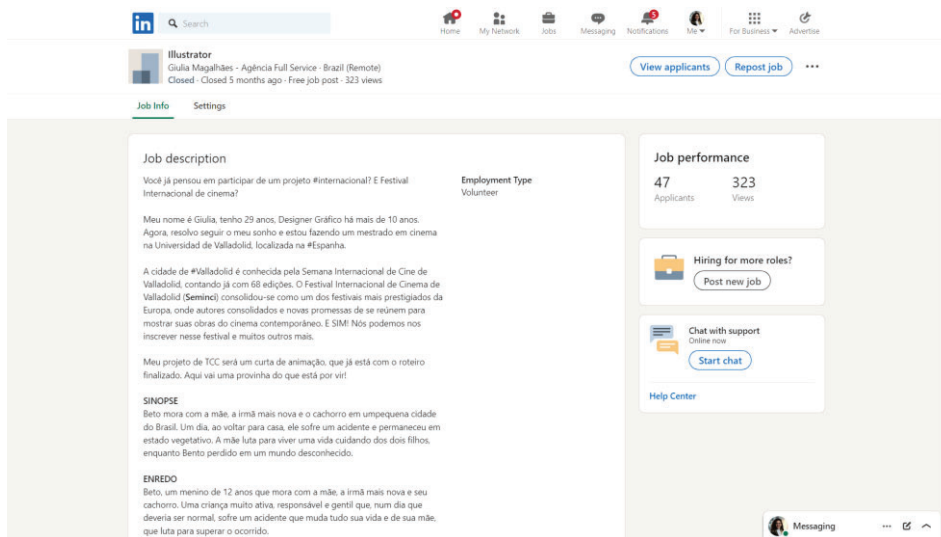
in Search

Home My Network Jobs Messaging Notifications Me For Business Advertise

Illustrator
Giulia Magalhães - Agência Full Service - Brazil (Remote)
Closed · Closed 5 months ago · Free job post · 323 views

View applicants Repost job ···

Job Info Settings

Job description

Você já pensou em participar de um projeto #internacional? E Festival Internacional de cinema?

Meu nome é Giulia, tenho 29 anos, Designer Gráfico há mais de 10 anos. Agora, resolvo seguir o meu sonho e estou fazendo um mestrado em cinema na Universidad de Valladolid, localizada na #Espanha.

A cidade de #Valladolid é conhecida pela Semana Internacional de Cine de Valladolid, contando já com 68 edições. O Festival Internacional de Cinema de Valladolid (Seminci) consolidou-se como um dos festivais mais prestigiados da Europa, onde autores consolidados e novas promessas de se reúnem para mostrar suas obras do cinema contemporâneo. E SIM! Nós podemos nos inscrever nesse festival e muitos outros mais.

Meu projeto de TCC será um curta de animação, que já está com o roteiro finalizado. Aqui vai uma provinha do que está por vir!

SINOPSE
Beto mora com a mãe, a irmã mais nova e o cachorro em umpequena cidade do Brasil. Um dia, ao voltar para casa, ele sofre um acidente e permaneceu em estado vegetativo. A mãe luta para viver uma vida cuidando dos dois filhos, enquanto Bento perdido em um mundo desconhecido.

ENREDO
Beto, um menino de 12 anos que mora com a mãe, a irmã mais nova e seu cachorro. Uma criança muito ativa, responsável e gentil que, num dia que deveria ser normal, sofre um acidente que muda tudo sua vida e de sua mãe, que luta para superar o ocorrido.

Employment Type
Volunteer

Job performance
47
Applicants
323
Views

Hiring for more roles?
Post new job

Chat with support
Online now
Start chat

Help Center

Messaging